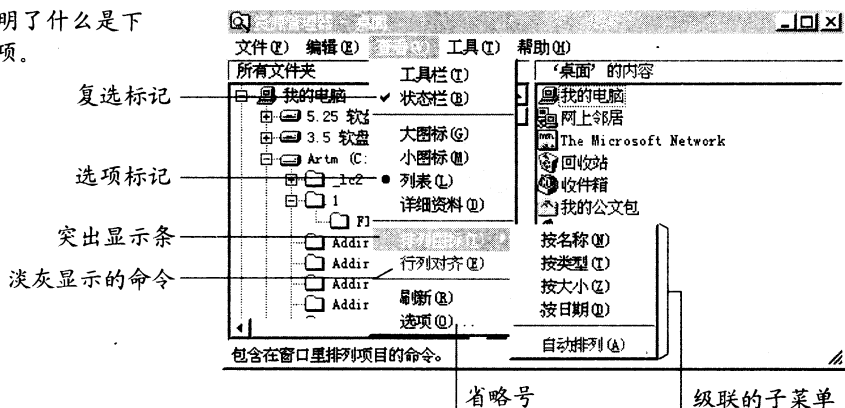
明了什么是下
项。

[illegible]

文件(F) 编辑(E) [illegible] 工具(T) 帮助(H)

所有文件夹

工具栏(T)
✔ 状态栏(B)
大图标(G)
小图标(M)
● 列表(L)
详细资料(D)
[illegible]
行列对齐(E)
刷新(R)
选项(O)...

'桌面'的内容

我的电脑
网上邻居
The Microsoft Network
回收站
收件箱
我的公文包

我的电脑
5.25 软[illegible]
3.5 软盘
Artm (C:
_1c2
1
F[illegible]
Addir
Addir
Addir
Addir

按名称(N)
按类型(T)
按大小(Z)
按日期(D)
自动排列(A)

包含在窗口里排列项目的命令。

复选标记
选项标记
突出显示条
淡灰显示的命令
省略号
级联的子菜单